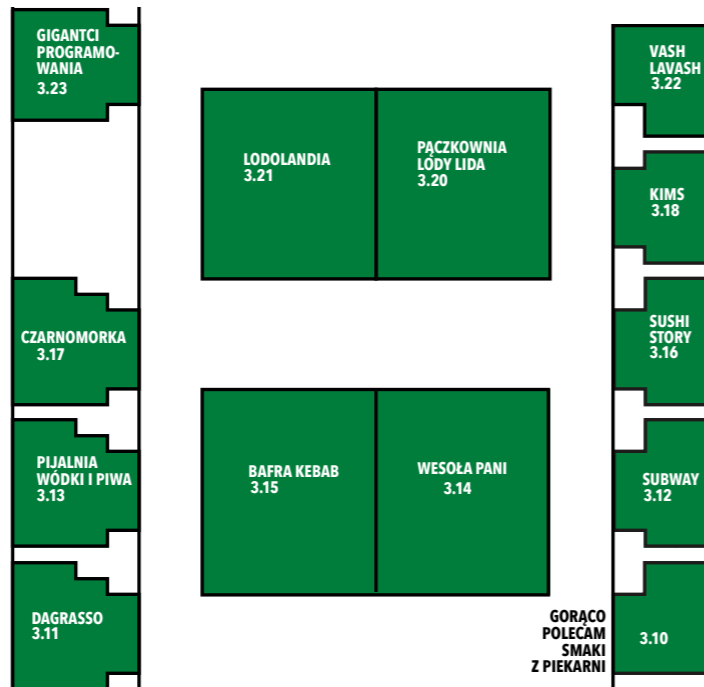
GIGANTCI PROGRAMOWANIA
3.23

LODOLANDIA
3.21

PĄCZKOWNIA LODY LIDA
3.20

VASH LAVASH
3.22

KIMS
3.18

CZARNOMORKA
3.17

SUSHI STORY
3.16

PIJALNIA WÓDKI I PIWA
3.13

BAFRA KEBAB
3.15

WESOŁA PANI
3.14

SUBWAY
3.12

DAGRASSO
3.11

GORĄCO POLECAM SMAKI Z PIEKARNI

3.10